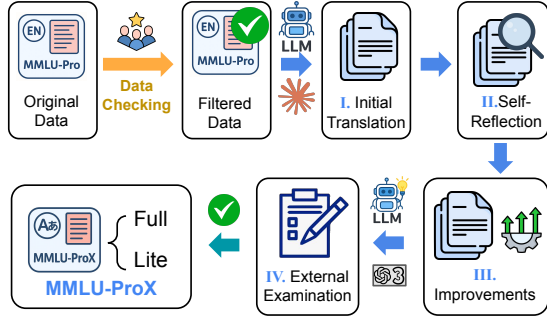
EN
MMLU-Pro
Original Data

Data Checking

EN
MMLU-Pro
Filtered Data

LLM

I. Initial Translation

II.Self-Reflection

III. Improvements

LLM

IV. External Examination

A あ
MMLU-ProX
Full
Lite
MMLU-ProX